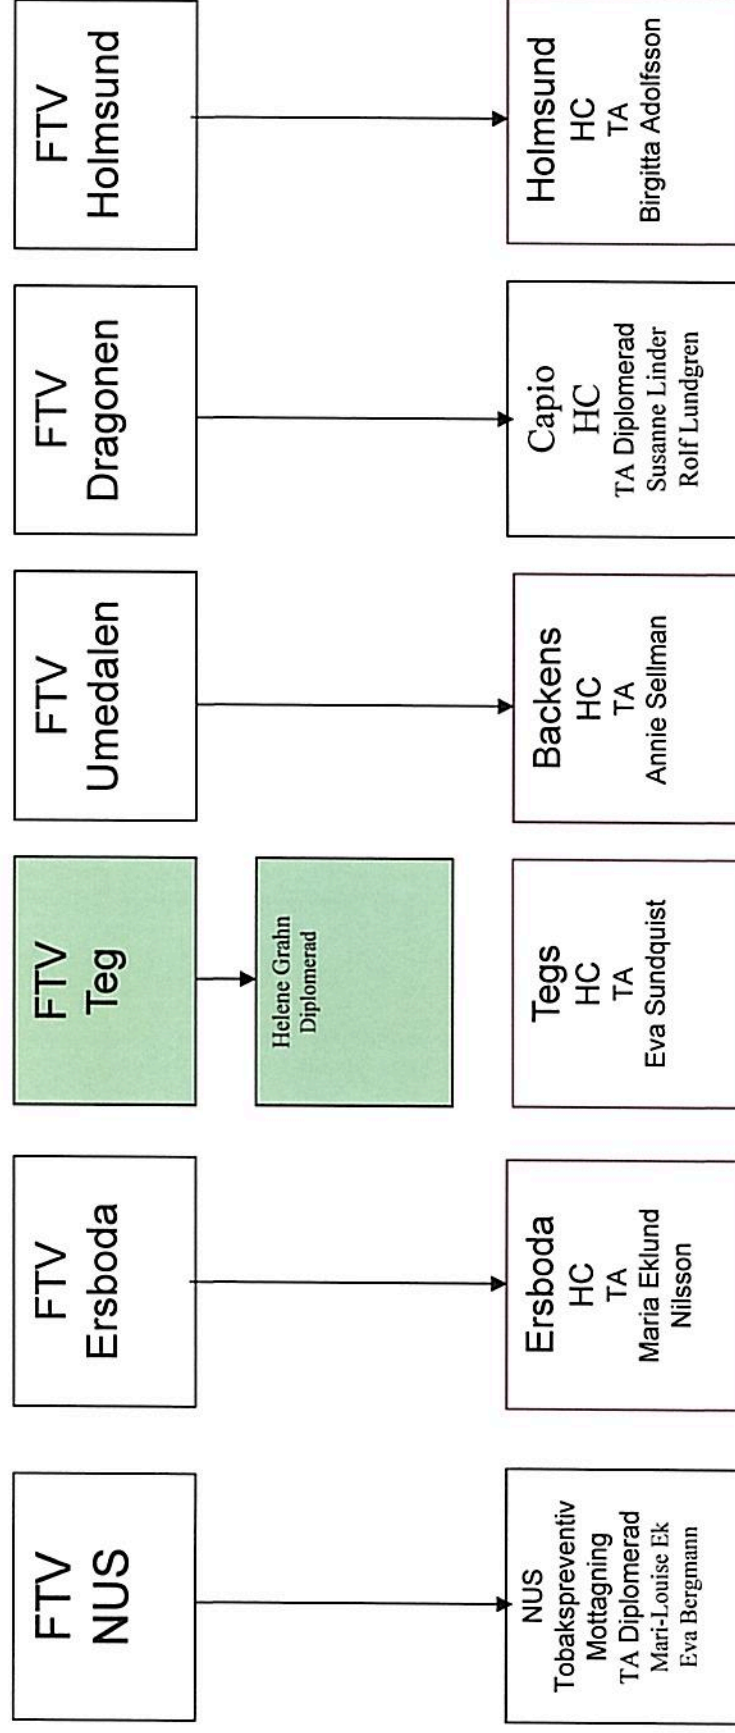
FTV
NUS

NUS
Tobakspreventiv
Mottagning
TA Diplomerad
Mari-Louise Ek
Eva Bergmann

FTV
Ersboda

Ersboda
HC
TA
Maria Eklund
Nilsson

FTV
Teg

Helene Grahn
Diplomerad

Tegs
HC
TA
Eva Sundquist

FTV
Umedalen

Backens
HC
TA
Annie Sellman

FTV
Dragonen

Capio
HC
TA Diplomerad
Susanne Linder
Rolf Lundgren

FTV
Holmsund

Holmsund
HC
TA
Birgitta Adolfsson